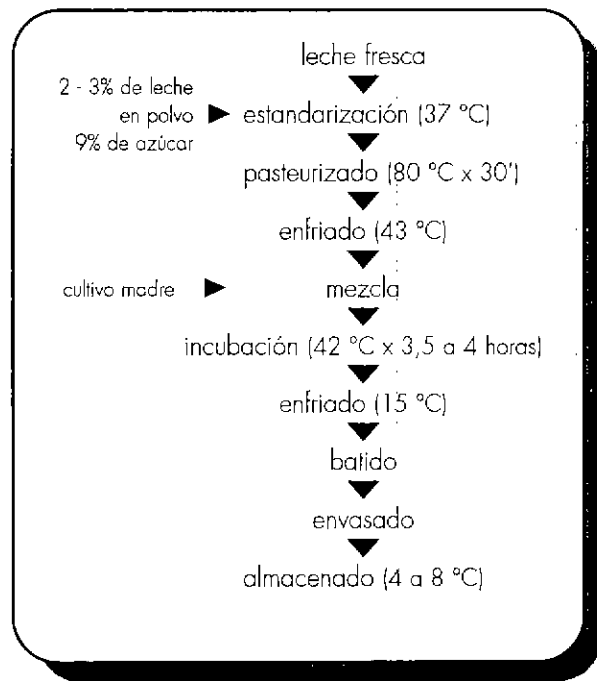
leche fresca

2 - 3% de leche en polvo 9% de azúcar

estandarización (37 °C)

pasteurizado (80 °C x 30')

enfriado (43 °C)

cultivo madre

mezcla

incubación (42 °C x 3,5 a 4 horas)

enfriado (15 °C)

batido

envasado

almacenado (4 a 8 °C)